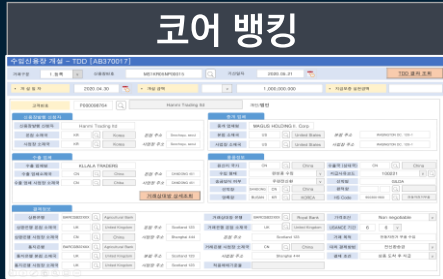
코어 뱅킹

수입신용장 개설 - TDD [AB370017]

1.등록

MD10RDEMP00013

2020.06.01

TDD 결과 조회

2020.04.30

1,000,000.000

P0000000074

Hanmi Trading ltd

Hanmi Trading ltd

MAGUS HOLDING C. Corp

KULALA TRADERS

100851

Agricultural Bank

Royal Bank

Non negotiable

Scotland 1/0

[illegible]

기계장비 검색조회